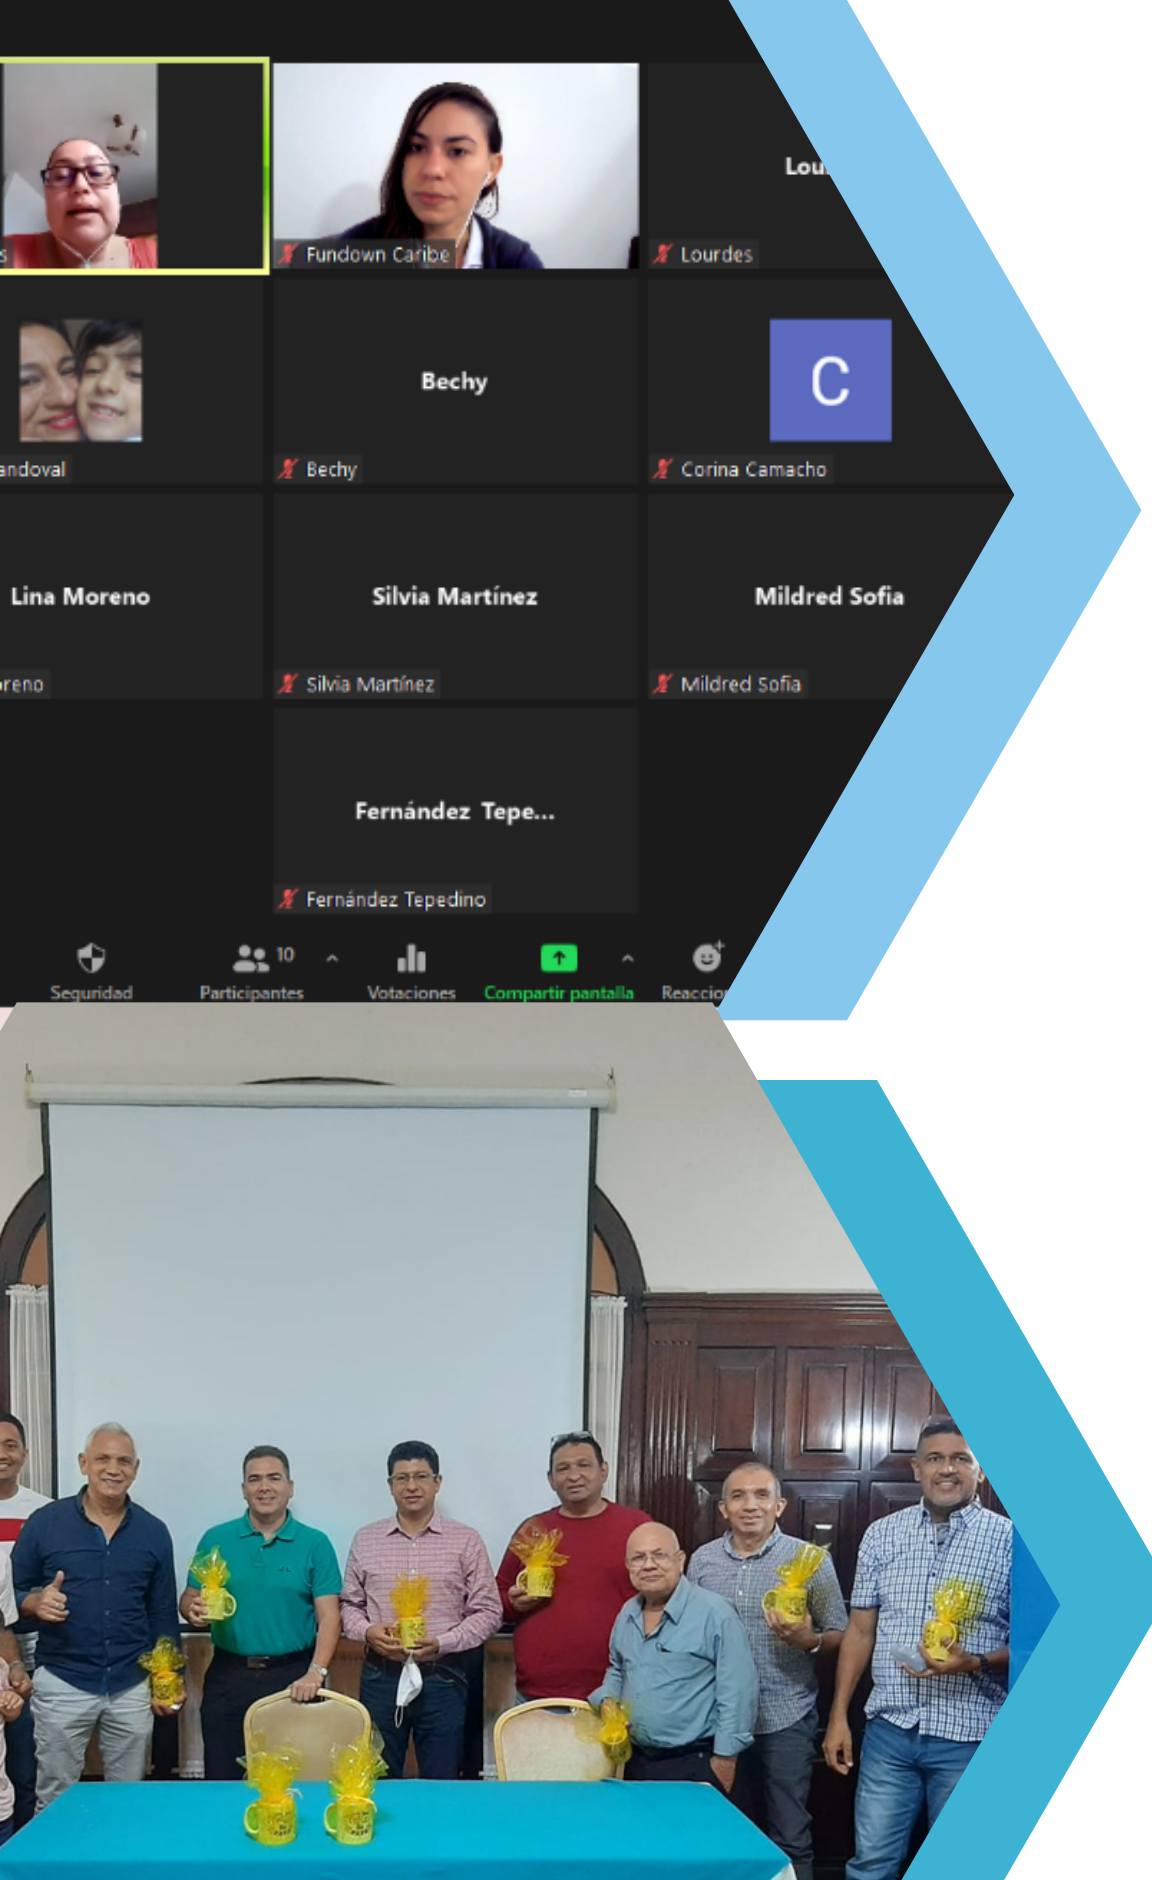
s

Fundown Caribe

Lou

Lourdes

andoval

Bechy

Bechy

C

Corina Camacho

Lina Moreno

reno

Silvia Martínez

Silvia Martínez

Mildred Sofia

Mildred Sofia

Fernández Tepe...

Fernández Tepedino

Seguridad

10

Participantes

Votaciones

Compartir pantalla

Reaccio